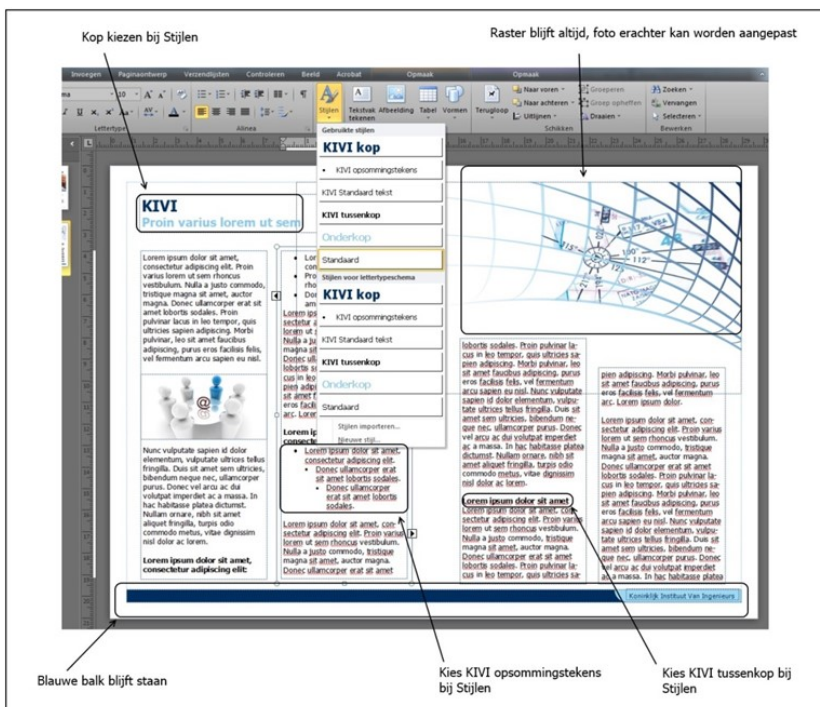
Kop kiezen bij Stijlen

Raster blijft altijd, foto erachter kan worden aangepast

Invoegen Paginaontwerp Verzendlijsten Controleren Beeld Acrobat Opmaak Opmaak

Stijlen Tekstvak tekenen Afbeelding Tabel Vormen Terugloop Naar voren Naar achteren Uitlijnen Groeperen Groep opheffen Draaien Zoeken Vervangen Selecteren

Lettertype Alinea Schikken Bewerken

Gebruikte stijlen
KIVI kop
• KIVI opsommingstekens
KIVI Standaard tekst
KIVI tussenkop
Onderkop
Standaard
Stijlen voor lettertypeschema
KIVI kop
• KIVI opsommingstekens
KIVI Standaard tekst
KIVI tussenkop
Onderkop
Standaard
Stijlen importeren...
Nieuwe stijl...

KIVI
Proin varius lorem ut sem

Lorem ipsum dolor sit amet, consectetur adipiscing elit. Proin varius lorem ut sem rhoncus vestibulum. Nulla a justo commodo, tristique magna sit amet, auctor magna. Donec ullamcorper erat sit amet lobortis sodales. Proin pulvinar lacus in leo tempor, quis ultricies sapien adipiscing. Morbi pulvinar, leo sit amet faucibus adipiscing, purus eros facilisis felis, vel fermentum arcu sapien eu nisl.

Nunc vulputate sapien id dolor elementum, vulputate ultricies tellus fringilla. Duis sit amet sem ultricies, bibendum neque nec, ullamcorper purus. Donec vel arcu ac dui volutpat imperdiet ac a massa. In hac habitasse platea dictumst. Nullam ornare, nibh sit amet aliquet fringilla, turpis odio commodo metus, vitae dignissim nisl dolor ac lorem.

Lorem ipsum dolor sit amet, consectetur adipiscing elit:

Lorem ipsum dolor sit amet, consectetur adipiscing elit.
Donec ullamcorper erat sit amet lobortis sodales.
Donec ullamcorper erat sit amet lobortis sodales.

Lorem ipsum dolor sit amet, consectetur adipiscing elit. Proin varius lorem ut sem rhoncus vestibulum. Nulla a justo commodo, tristique magna sit amet, auctor magna. Donec ullamcorper erat sit amet

lobortis sodales. Proin pulvinar lacus in leo tempor, quis ultricies sapien adipiscing. Morbi pulvinar, leo sit amet faucibus adipiscing, purus eros facilisis felis, vel fermentum arcu sapien eu nisl. Nunc vulputate sapien id dolor elementum, vulputate ultricies tellus fringilla. Duis sit amet sem ultricies, bibendum neque nec, ullamcorper purus. Donec vel arcu ac dui volutpat imperdiet ac a massa. In hac habitasse platea dictumst. Nullam ornare, nibh sit amet aliquet fringilla, turpis odio commodo metus, vitae dignissim nisl dolor ac lorem.

Lorem ipsum dolor sit amet
Lorem ipsum dolor sit amet, consectetur adipiscing elit. Proin varius lorem ut sem rhoncus vestibulum. Nulla a justo commodo, tristique magna sit amet, auctor magna. Donec ullamcorper erat sit amet lobortis sodales. Proin pulvinar lacus in leo tempor, quis ultricies sa-

pien adipiscing. Morbi pulvinar, leo sit amet faucibus adipiscing, purus eros facilisis felis, vel fermentum arcu sapien eu nisl.

Lorem ipsum dolor sit amet, consectetur adipiscing elit. Proin varius lorem ut sem rhoncus vestibulum. Nulla a justo commodo, tristique magna sit amet, auctor magna. Donec ullamcorper erat sit amet lobortis sodales. Proin pulvinar lacus in leo tempor, quis ultricies sapien adipiscing. Morbi pulvinar, leo sit amet faucibus adipiscing, purus eros facilisis felis, vel fermentum arcu sapien eu nisl. Nunc vulputate sapien id dolor elementum, vulputate ultricies tellus fringilla. Duis sit amet sem ultricies, bibendum neque nec, ullamcorper purus. Donec vel arcu ac dui volutpat imperdiet ac a massa. In hac habitasse platea

Koninklijk Instituut Van Ingenieurs

Blauwe balk blijft staan

Kies KIVI opsommingstekens bij Stijlen

Kies KIVI tussenkop bij Stijlen